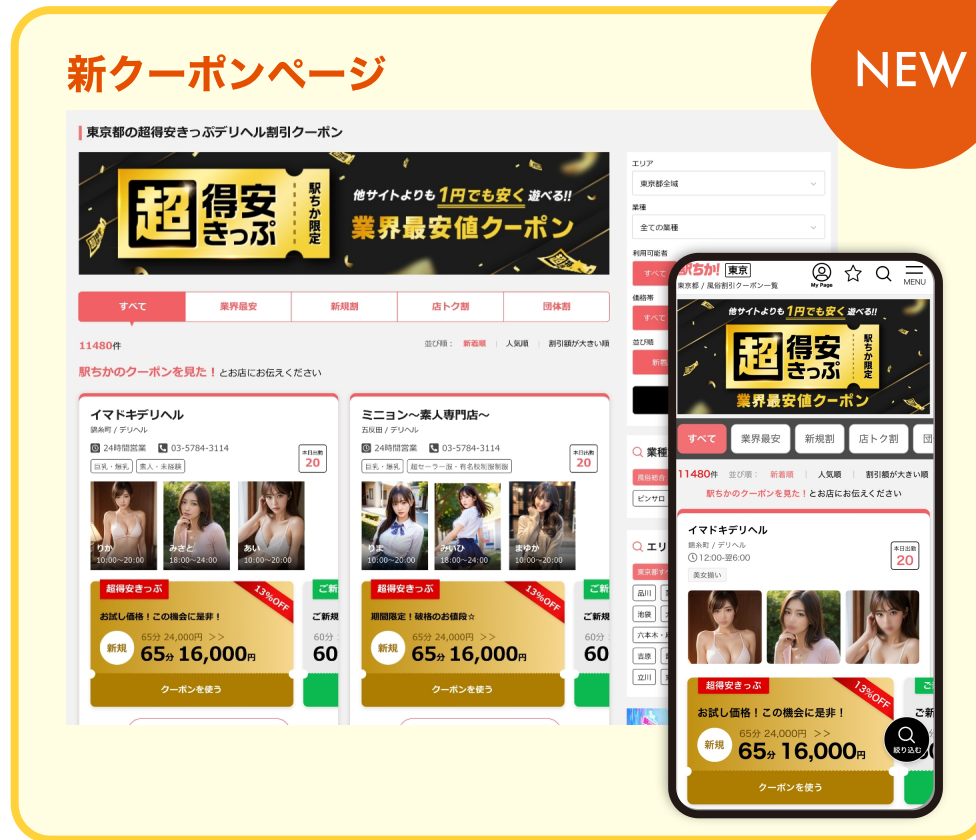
新クーポンページ

NEW

東京都の超得安きっぷデリヘル割引クーポン

超得安きっぷ 駅ちか限定 他サイトよりも1円でも安く遊べる!! 業界最安値クーポン

エリア
東京都全域
業種
全ての業種
利用可能者
すべて
価格帯
すべて
並び順
新着

すべて | 業界最安 | 新規割 | 店トク割 | 団体割

11480件
並び順： 新着順 | 人気順 | 割引額が大きい順

駅ちかのクーポンを見た！とお店にお伝えください

イマドキデリヘル
錦糸町 / デリヘル
24時間営業 03-5784-3114
巨乳・美乳 素人・未経験
本日出勤 20
りか 10:00～20:00
みさと 18:00～24:00
あい 10:00～20:00
超得安きっぷ 13%OFF
お試し価格！この機会に是非！
新規 65分 24,000円 >> 65分 16,000円
クーポンを使う

ミニョン～素人専門店～
五反田 / デリヘル
24時間営業 03-5784-3114
巨乳・美乳 超セーラー服・有名校制服制服
本日出勤 20
りま 10:00～20:00
みいひ 18:00～24:00
まゆか 10:00～20:00
超得安きっぷ 13%OFF
期間限定！破格のお値段☆
新規 65分 24,000円 >> 65分 16,000円
クーポンを使う

ご新 60分 60

業種
風俗総合
ピンサロ

エリ
東京都
品川
池袋
六本木
吉原
立川

駅ちか! 東京
My Page MENU
東京都 / 風俗割引クーポン一覧
他サイトよりも1円でも安く遊べる!! 超得安きっぷ 駅ちか限定 業界最安値クーポン
すべて | 業界最安 | 新規割 | 店トク割 | 団
11480件 並び順： 新着順 | 人気順 | 割引額が大きい順
駅ちかのクーポンを見た！とお店にお伝えください
イマドキデリヘル
錦糸町 / デリヘル
12:00~翌6:00
美女揃い
本日出勤 20
超得安きっぷ 13%OFF
お試し価格！この機会に是非！
新規 65分 24,000円 >> 65分 16,000円
クーポンを使う
ご新
絞り込む